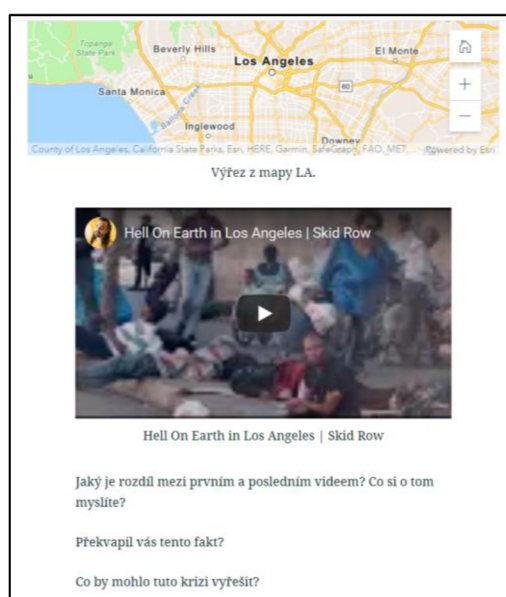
Topanga State Park

Beverly Hills

Los Angeles

El Monte

Santa Monica

60

Ballona Creek

Inglewood

Downey

County of Los Angeles, California State Parks, Esri, HERE, Garmin, SafeGraph, FAO, MET...

Powered by Esri

+

−

Výřez z mapy LA.

Hell On Earth in Los Angeles | Skid Row

Hell On Earth in Los Angeles | Skid Row

Jaký je rozdíl mezi prvním a posledním videem? Co si o tom myslíte?

Překvapil vás tento fakt?

Co by mohlo tuto krizi vyřešit?